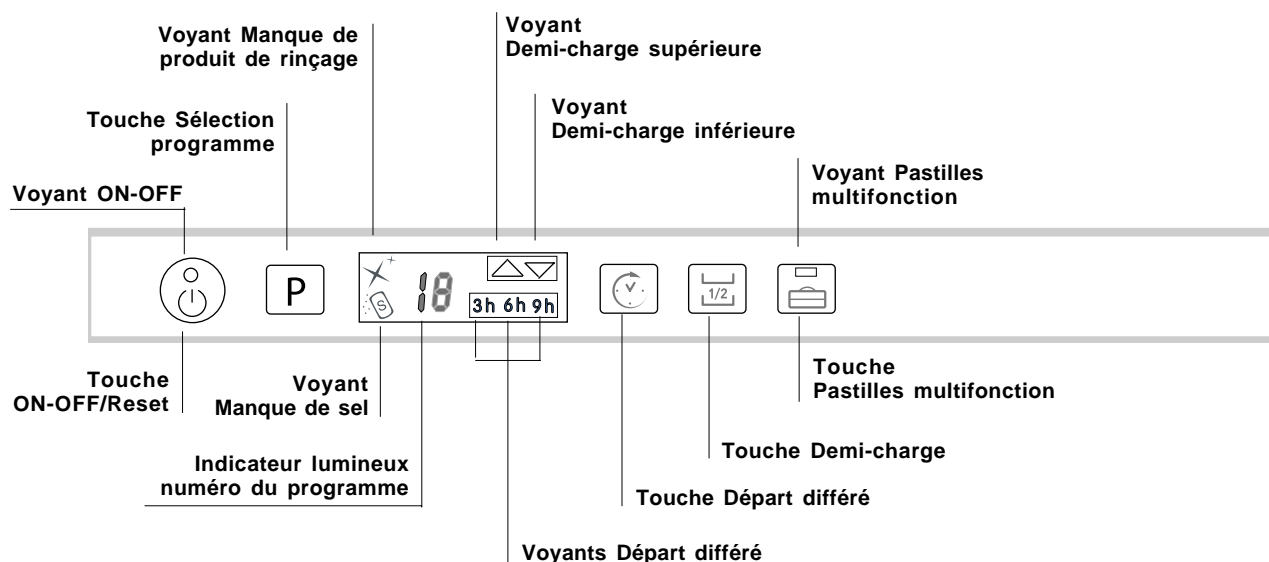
Voyant Manque de produit de rinçage

Voyant
Demi-charge supérieure

Voyant
Demi-charge inférieure

Touche Sélection programme

Voyant Pastilles multifonction

Voyant ON-OFF

P

18

S

3h 6h 9h

1/2

Touche
ON-OFF/Reset

Voyant
Manque de sel

Touche
Pastilles multifonction

Touche Demi-charge

Indicateur lumineux numéro du programme

Touche Départ différé

Voyants Départ différé